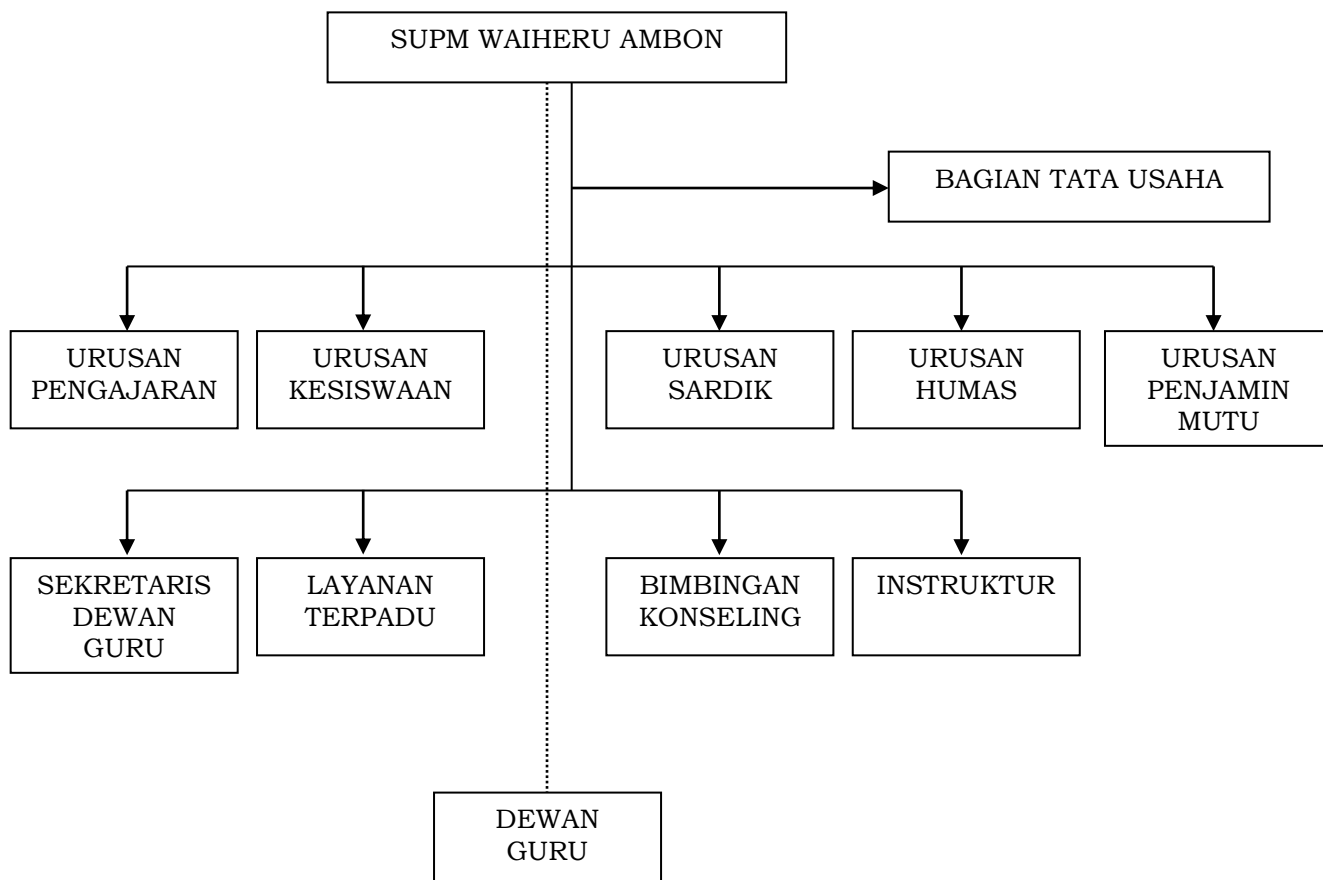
SUPM WAIHERU AMBON

BAGIAN TATA USAHA

URUSAN PENGAJARAN

URUSAN KESISWAAN

URUSAN SARDIK

URUSAN HUMAS

URUSAN PENJAMIN MUTU

SEKRETARIS DEWAN GURU

LAYANAN TERPADU

BIMBINGAN KONSELING

INSTRUKTUR

DEWAN GURU